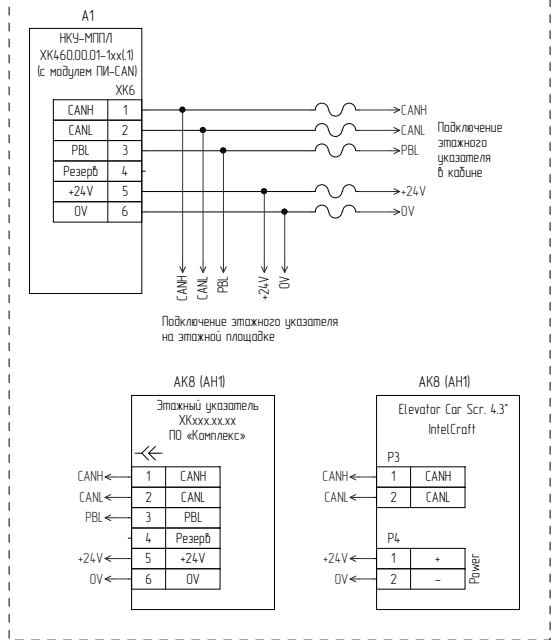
A1

НКУ-МППЛ
ХК460.00.01-1хх(.1)
(с модулем ПИ-CAN)

XK6

| CANH | 1 |
|---|---|
| CANL | 2 |
| PBL | 3 |
| Резерв | 4 |
| +24V | 5 |
| 0V | 6 |

CANH
CANL
PBL
+24V
0V

Подключение этажного указателя в кабине

CANH
CANL
PBL
+24V
0V

Подключение этажного указателя на этажной площадке

AK8 (AH1)

Этажный указатель
XKxxx.xx.xx
ПО «Комплекс»

| CANH | 1 | CANH |
|---|---|---|
| CANL | 2 | CANL |
| PBL | 3 | PBL |
| | 4 | Резерв |
| +24V | 5 | +24V |
| 0V | 6 | 0V |

AK8 (AH1)

Elevator Car Scr. 4.3"
IntelCraft

P3

| CANH | 1 | CANH |
|---|---|---|
| CANL | 2 | CANL |

P4

| +24V | 1 | + |
|---|---|---|
| 0V | 2 | – |

Power